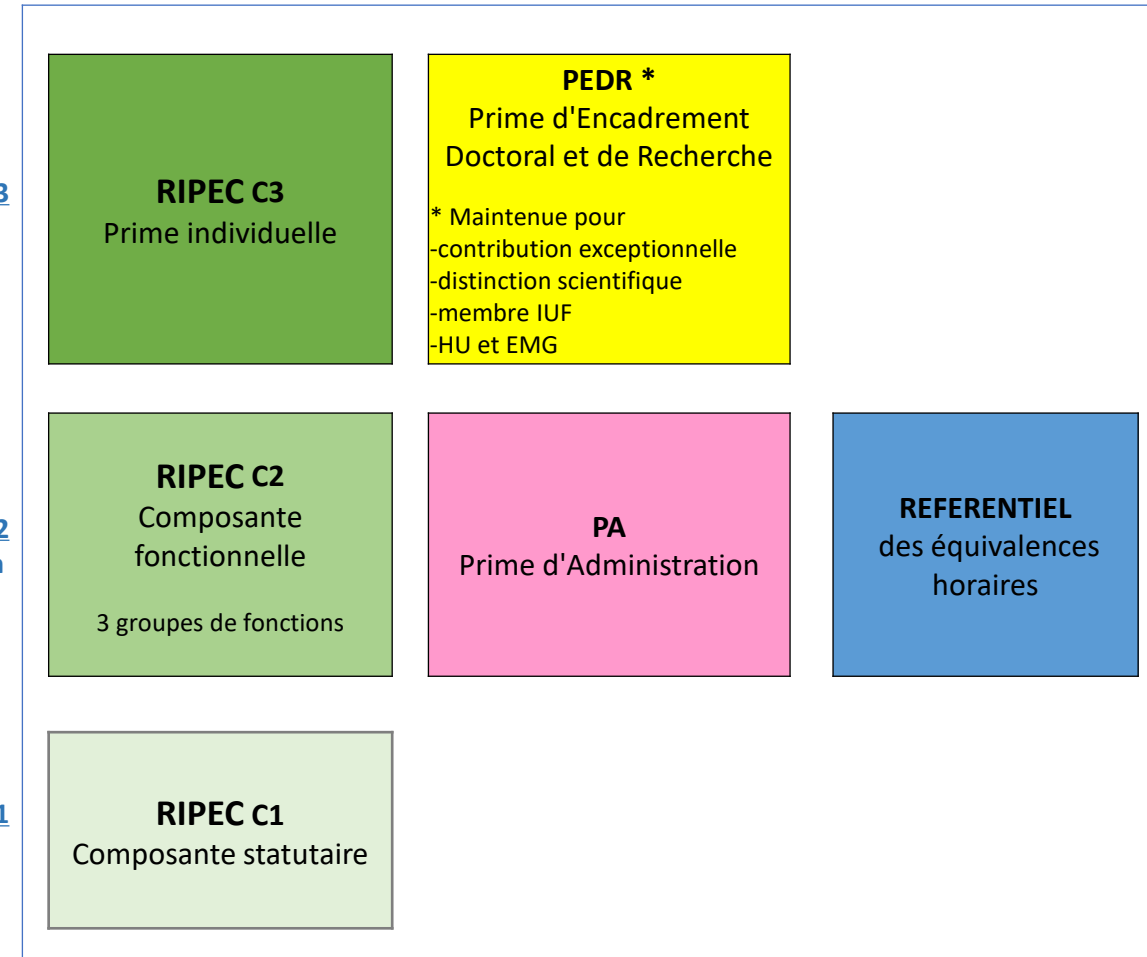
3

RIPEC C3
Prime individuelle

PEDR *
Prime d'Encadrement Doctoral et de Recherche

* Maintenue pour
-contribution exceptionnelle
-distinction scientifique
-membre IUF
-HU et EMG

2
n

RIPEC C2
Composante fonctionnelle

3 groupes de fonctions

PA
Prime d'Administration

REFERENTIEL
des équivalences horaires

1

RIPEC C1
Composante statutaire